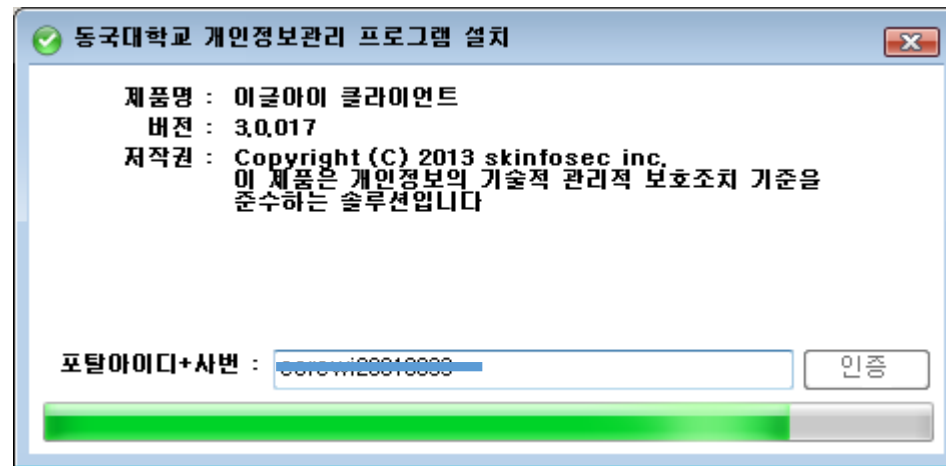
동국대학교 개인정보관리 프로그램 설치

제품명 : 이글아이 클라이언트
버전 : 3.0.017
저작권 : Copyright (C) 2013 skinfosec inc. 이 제품은 개인정보의 기술적 관리적 보호조치 기준을 준수하는 솔루션입니다

포탈아이디+사번 : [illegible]
인증